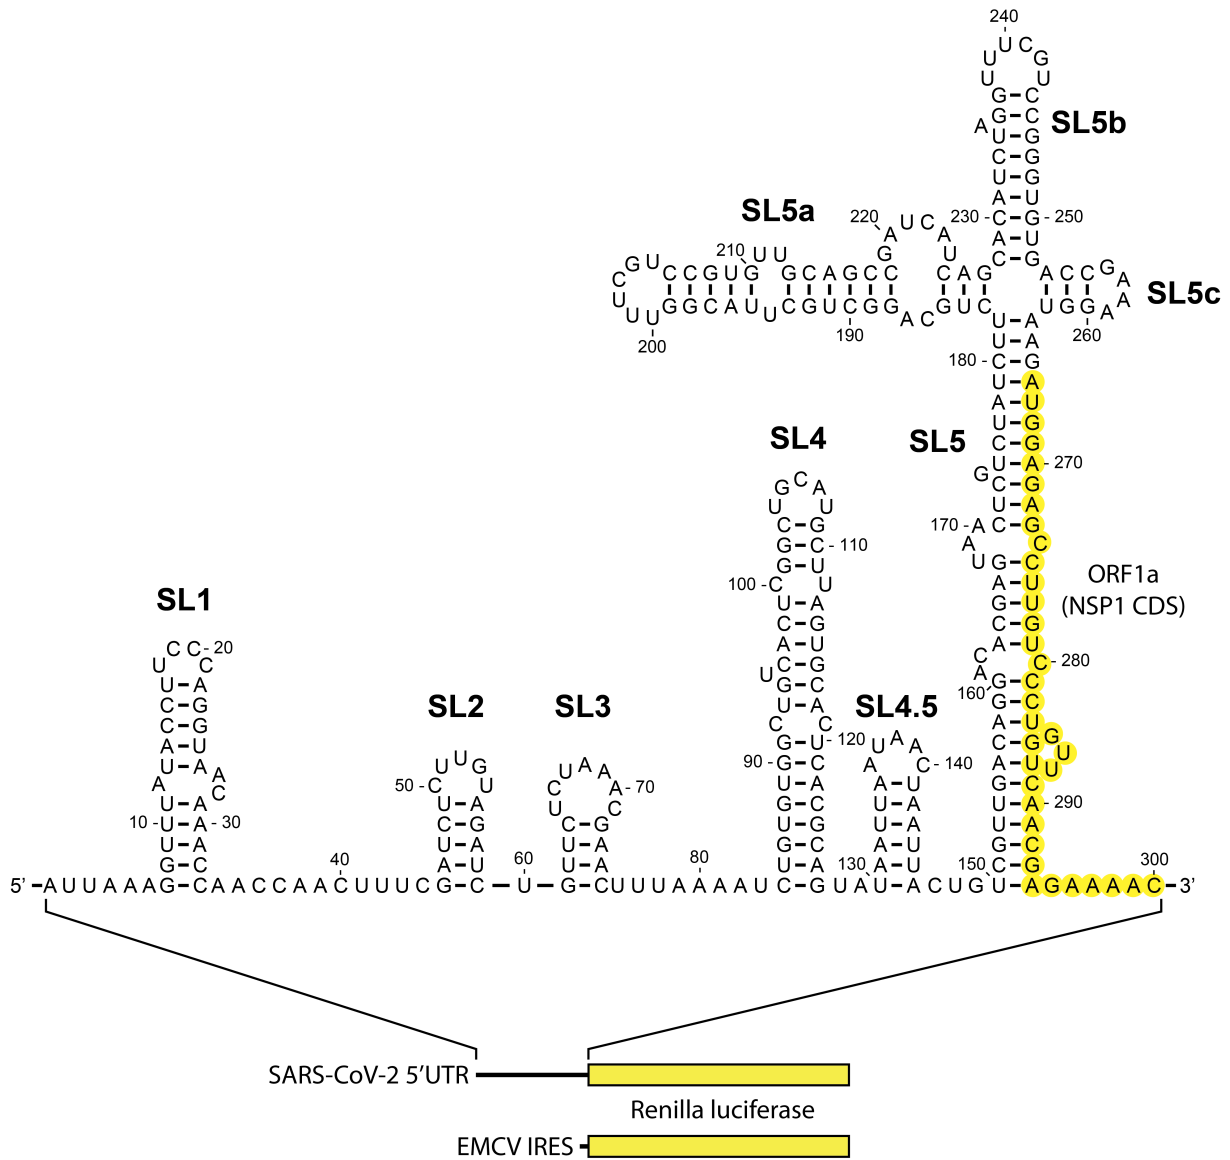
SL5b

SL5a

SL5c

SL4

SL5

ORF1a (NSP1 CDS)

SL1

SL2

SL3

SL4.5

240
U U C G
U U
G - C
A G - C
U - G
C - G
U - G
A - U
230 - C - G - 250
A - U
C - G

220 A U C A
G U
210 U U
C G U C C G U G G C A G C C C A G A C C G A
U G G C A U U C G U C G G A C G U C U G G A A
U U U
200 190 260

U - A
U - A
180 - C - G
U - A
A - U
U - G
C - G
G A - 270
G C - G
U - A
170 - A C - G
A C
U G - C
A - U
G - U
C - G
A - U
C C - 280
A G - C
160 G - C
A - U
C - G G
A - U U
G - C U
U - A - 290
U - A
G - C
150 C - G

G C A
U U
C - G
G - C - 110
G - U
100 - C U
U - A
C - G
A - U
U C - G
G - C
U - A
C C
G - U - 120
90 - G - C
U - A
G - C
U - G
G - C
U - A

U A A
A C - 140
A - U
U - A
A - U
130 A - U

U C - 20
C
U
U - A
C - G
C - G
A - U
U - A
A A
C
U - A
10 - U - A - 30
U - A
G - C

U G
50 - C U
U - A
C - G
U - A
A - U

U A A
C A - 70
U C
U - G
U - A
U - A

40 60 80 300

5' - A U U A A A G - C A A C C A A C U U U C G - C - U - G - C U U U A A A A U C - G U A U - A C U G U A G A A A A C - 3'

SARS-CoV-2 5'UTR

Renilla luciferase

EMCV IRES